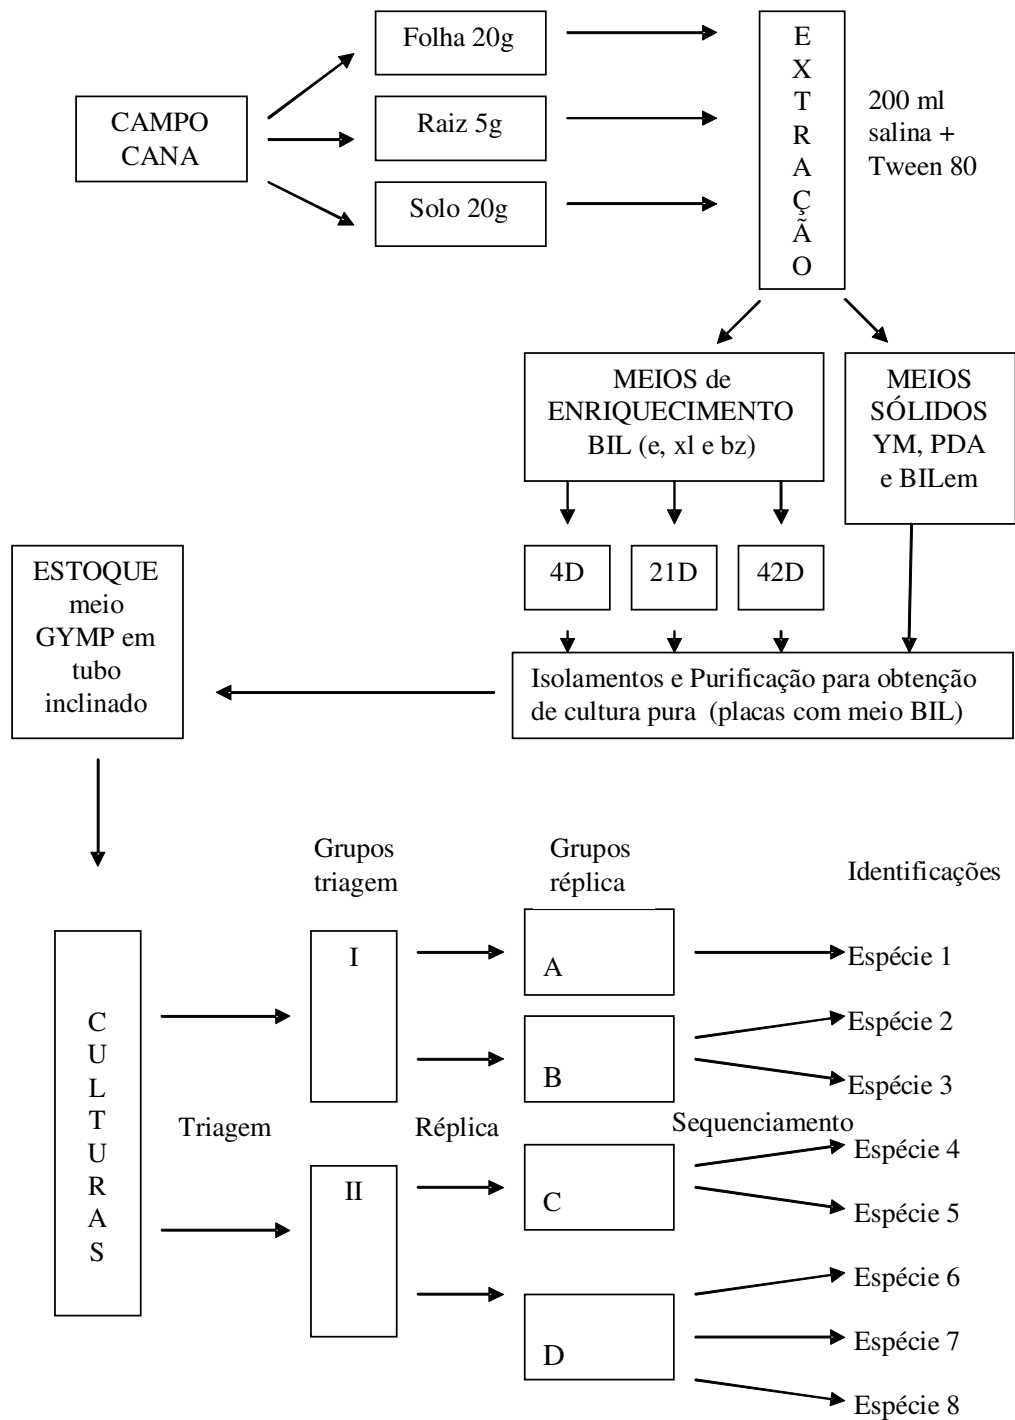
CAMPO CANA

Folha 20g

Raiz 5g

Solo 20g

E X T R A Ç Ã O

200 ml salina + Tween 80

MEIOS de ENRIQUECIMENTO BIL (e, xl e bz)

MEIOS SÓLIDOS YM, PDA e BILem

4D

21D

42D

ESTOQUE meio GYMP em tubo inclinado

Isolamentos e Purificação para obtenção de cultura pura (placas com meio BIL)

Grupos triagem

Grupos réplica

Identificações

C U L T U R A S

Triagem

I

II

Réplica

A

B

C

D

Sequenciamento

Espécie 1

Espécie 2

Espécie 3

Espécie 4

Espécie 5

Espécie 6

Espécie 7

Espécie 8